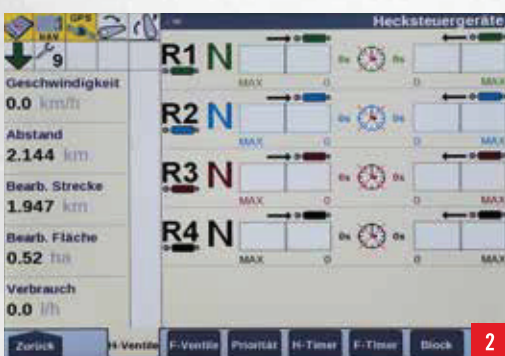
GPS
NAV
9
Geschwindigkeit
0.0 km/h
Abstand
2.144 km
Bearb. Strecke
1.947 km
Bearb. Fläche
0.52 ha
Verbrauch
0.0 l/h

Hecksteuergeräte
R1 N
0s 0s
MAX 0 0 MAX
R2 N
0s 0s
MAX 0 0 MAX
R3 N
0s 0s
MAX 0 0 MAX
R4 N
0s 0s
MAX 0 0 MAX

Zurück
H-Ventile
F-Ventile
Priorität
H-Timer
F-Timer
Block
2